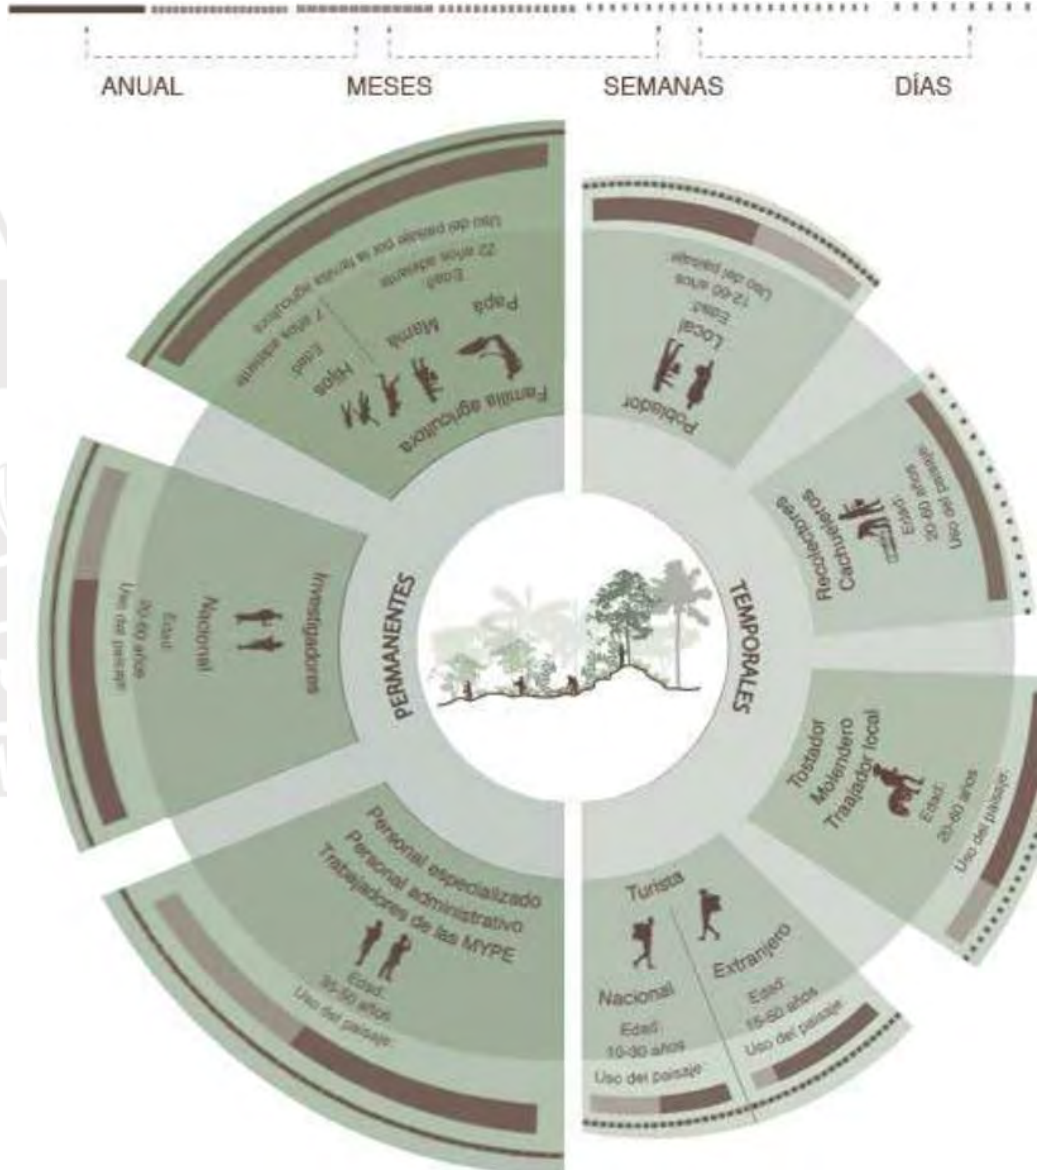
ANUAL MESES SEMANAS DÍAS

Familia agricultora
Hijos
Edad:
7 años adelante
Mamá
Papá
Edad:
22 años adelante
Uso del paisaje por la tareas agrícolas

Poblador
Local
Edad:
12-60 años
Uso del paisaje

Recolectores
Cachiqueros
Edad:
20-60 años
Uso del paisaje

Investigadores
Nacional
Edad:
30-60 años
Uso del paisaje

PERMANENTES

TEMPORALES

Tostador
Molendero
Trabajador local
Edad:
20-60 años
Uso del paisaje

Personal especializado
Personal administrativo
Trabajadores de las MYPE
Edad:
30-50 años
Uso del paisaje

Turista
Nacional
Edad:
10-30 años
Uso del paisaje
Extranjero
Edad:
15-50 años
Uso del paisaje